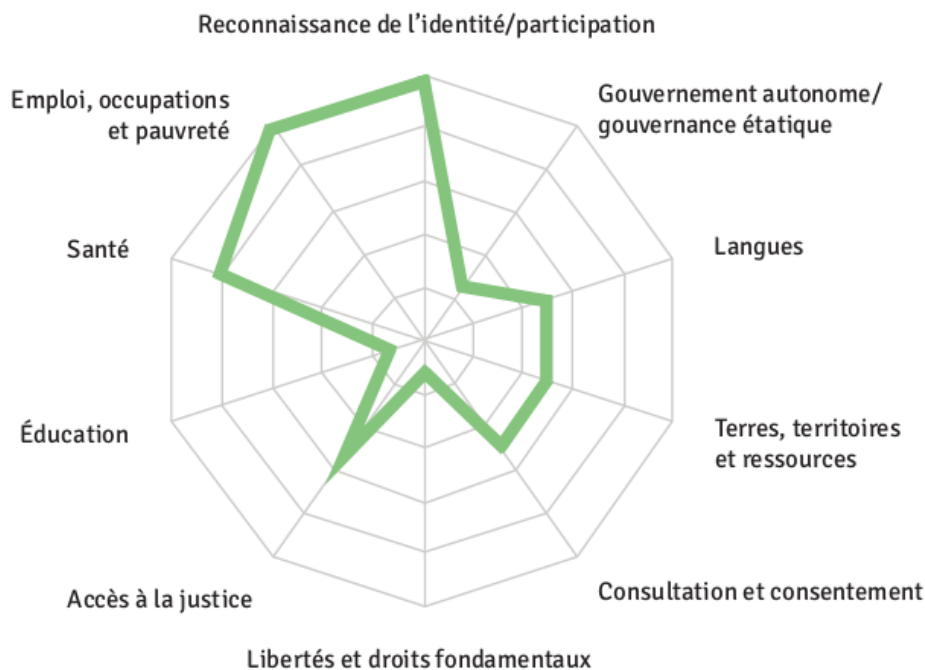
Reconnaissance de l'identité/participation

Gouvernement autonome/ gouvernance étatique

Langues

Terres, territoires et ressources

Consultation et consentement

Libertés et droits fondamentaux

Accès à la justice

Éducation

Santé

Emploi, occupations et pauvreté